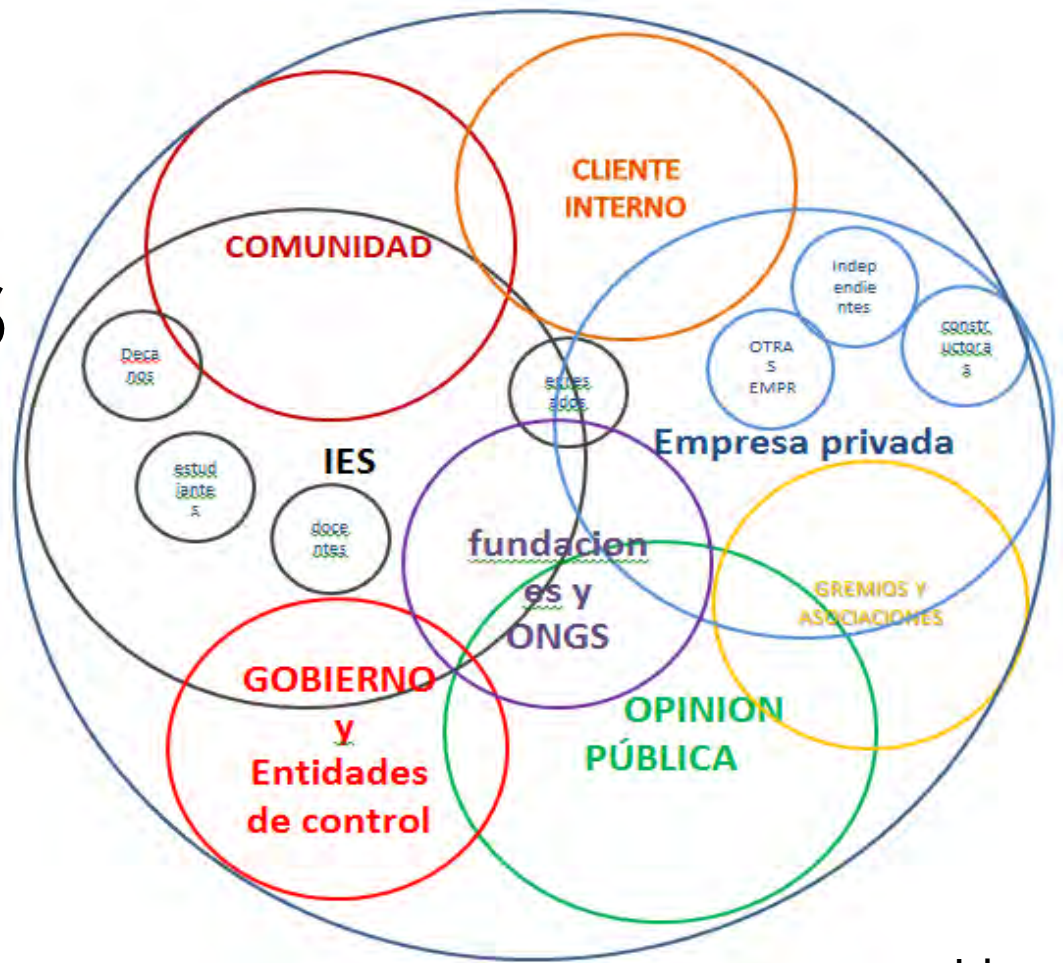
CLIENTE INTERNO

COMUNIDAD

Indep endie ntes

OTRA S EMPR

constr uctora s

Deca nos

egres ados

Empresa privada

IES

estud iante s

doce ntes

fundacion es y ONGS

GREMIOS Y ASOCIACIONES

GOBIERNO y Entidades de control

OPINION PÚBLICA